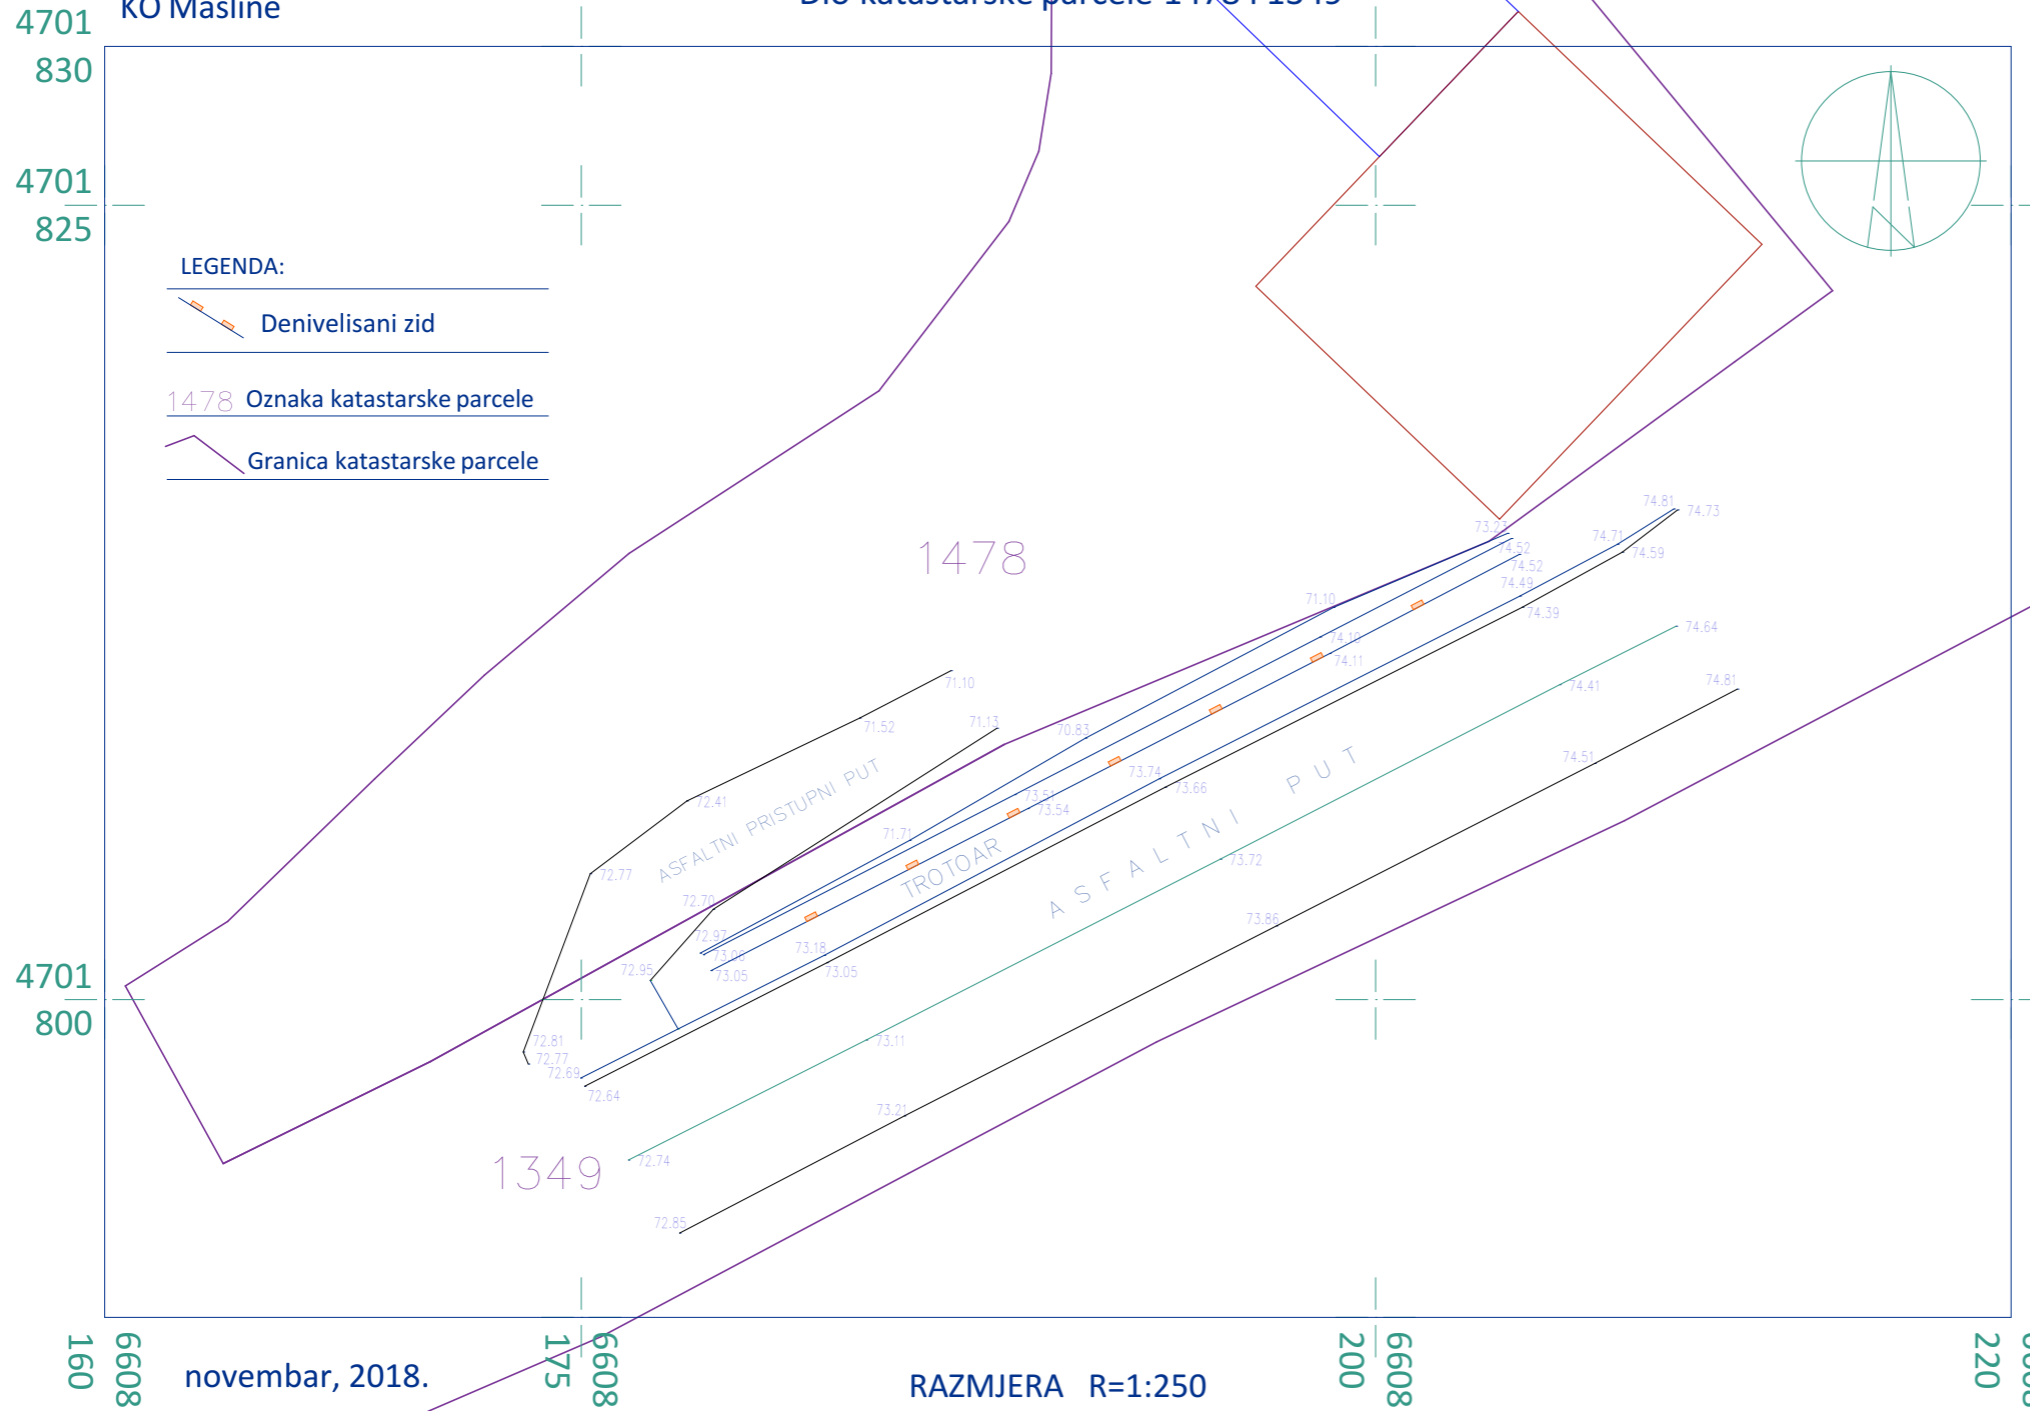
4701
830
KO Masline
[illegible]

4701
825

LEGENDA:
Denivelisani zid
1478 Oznaka katastarske parcele
Granica katastarske parcele

1478

74.81 74.73
73.23
74.71
74.52
74.59
74.52
74.49
71.10
74.39
74.10
74.64
74.11
71.10
74.41
74.81
71.52
71.13
70.83
73.74
74.51
72.41
73.66
ASFALTNI PRISTUPNI PUT
73.51
73.54
71.71
TROTOAR
P U T
A S F A L T N I
73.72
72.77
72.70
73.86
72.97
73.00
73.18
73.05
73.05
72.95

4701
800

72.81
72.77
72.69
73.11
72.64
73.21
1349
72.74
72.85

160 6608
175 6608
200 6608
220
novembar, 2018.
RAZMJERA R=1:250